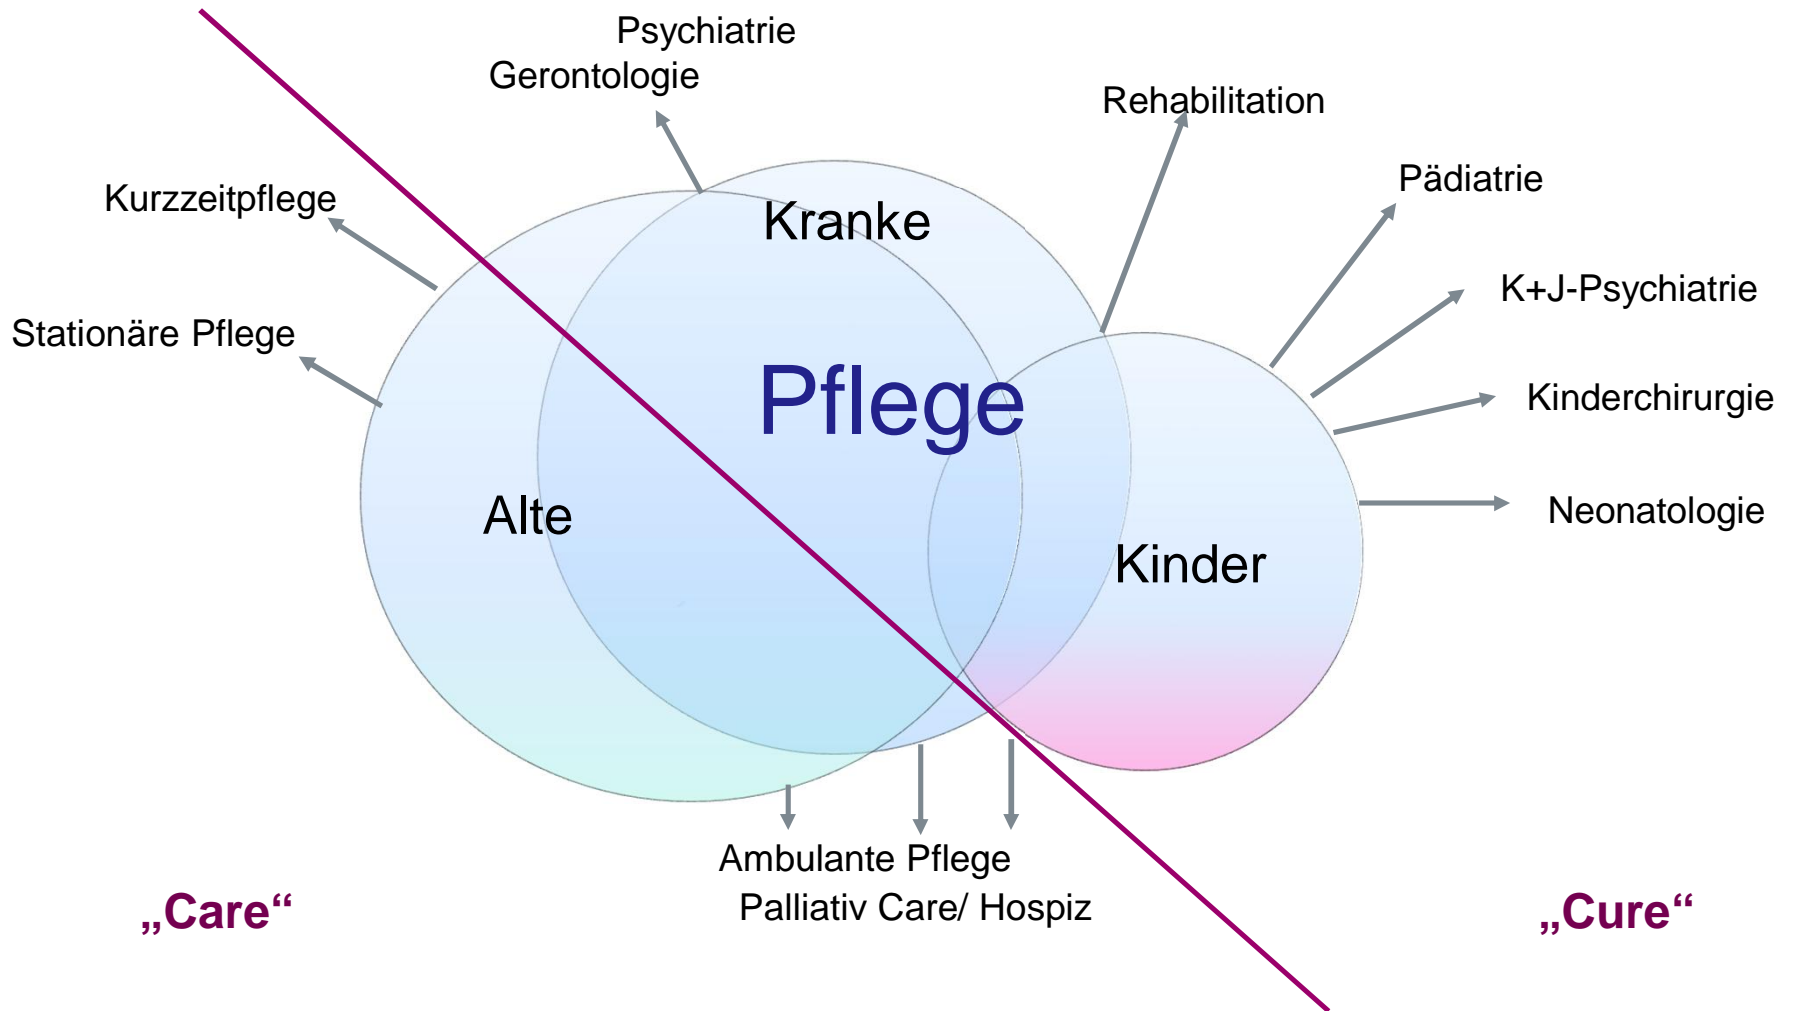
Psychiatrie
Gerontologie

Rehabilitation

Kurzzeitpflege

Pädiatrie

Kranke

K+J-Psychiatrie

Stationäre Pflege

Pflege

Kinderchirurgie

Alte

Neonatologie

Kinder

Ambulante Pflege
Palliativ Care/ Hospiz

„Care“

„Cure“